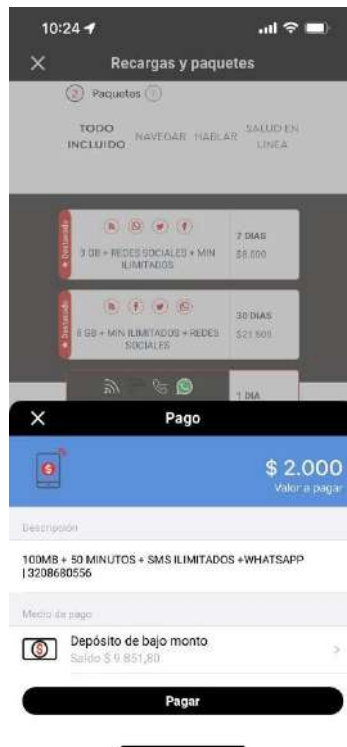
10:24

Recargas y paquetes

2 Paquetes 3

TODO INCLUIDO NAVEGAR HABLAR SALUD EN LINEA

Destacado
3 GB + REDES SOCIALES + MIN ILIMITADOS
7 DIAS
$8.000

Destacado
6 GB + MIN ILIMITADOS + REDES SOCIALES
30 DIAS
$21.500

1 DIA

Pago

$ 2.000
Valor a pagar

Descripción

100MB + 50 MINUTOS + SMS ILIMITADOS +WHATSAPP |3208680556

Medio de pago

Depósito de bajo monto
Saldo $ 9.851,80

Pagar